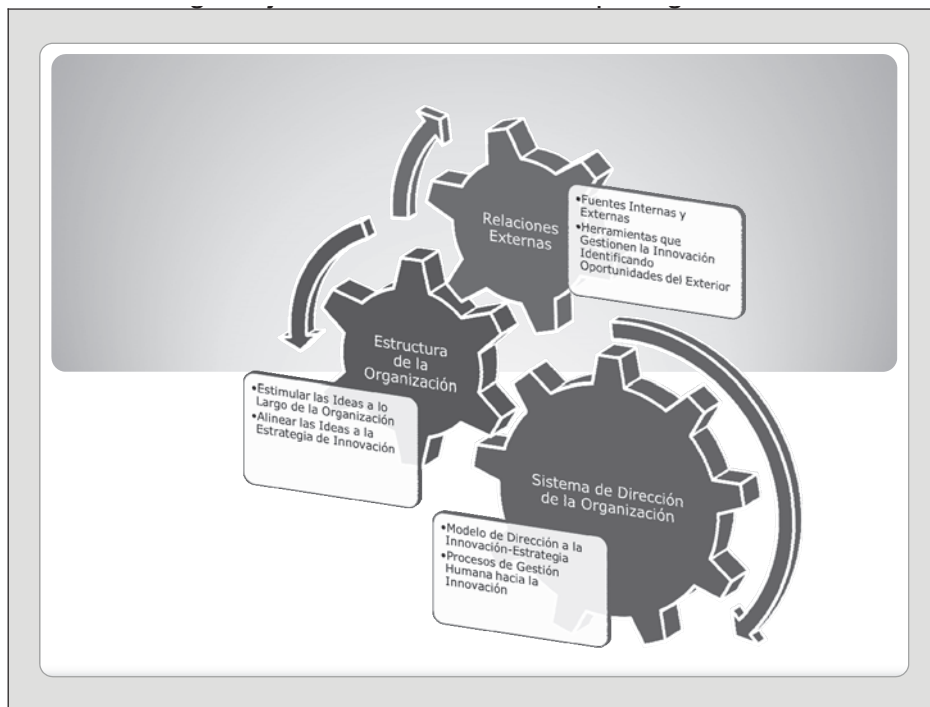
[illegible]

Relaciones Externas

•Fuentes Internas y Externas
•Herramientas que Gestionen la Innovación Identificando Oportunidades del Exterior

Estructura de la Organización

•Estimular las Ideas a lo Largo de la Organización
•Alinear las Ideas a la Estrategia de Innovación

Sistema de Dirección de la Organización

•Modelo de Dirección a la Innovación-Estrategia
•Procesos de Gestión Humana hacia la Innovación